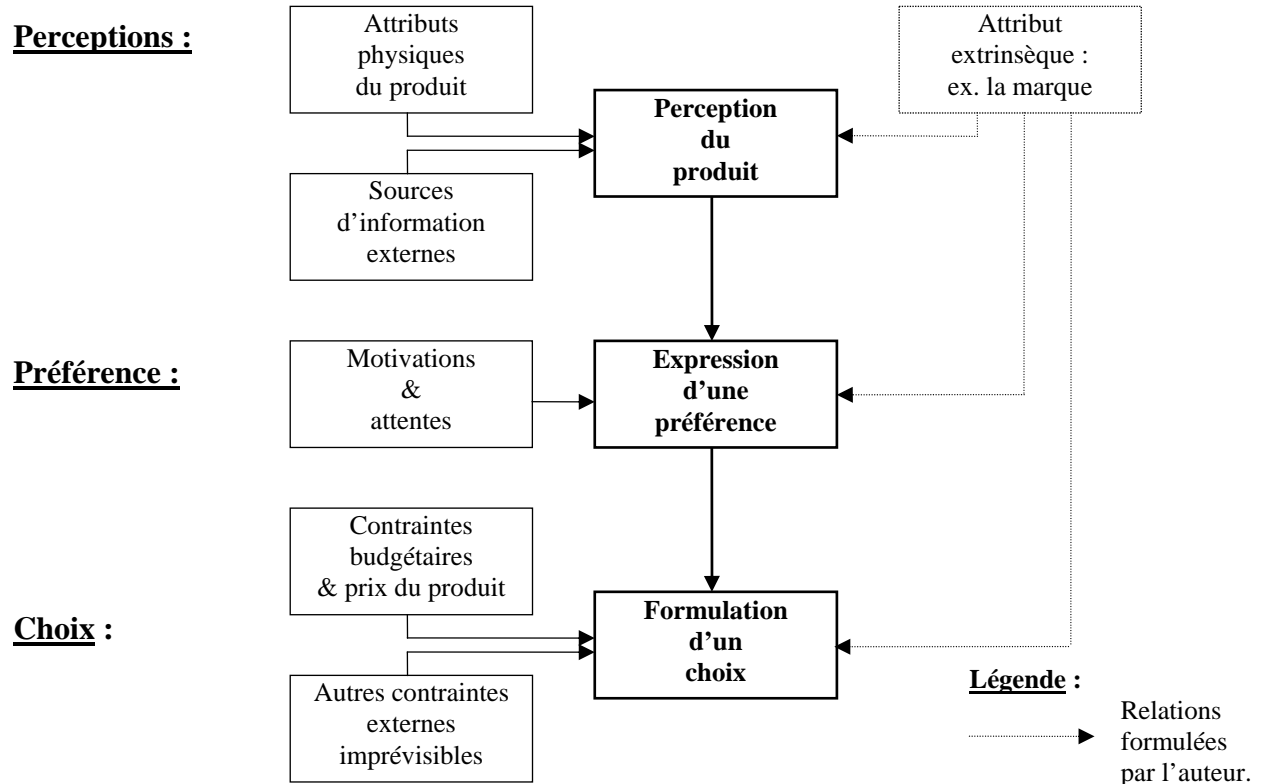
Perceptions :

Attributs physiques du produit

Sources d'information externes

Perception du produit

Attribut extrinsèque : ex. la marque

Préférence :

Motivations & attentes

Expression d'une préférence

Choix :

Contraintes budgétaires & prix du produit

Autres contraintes externes imprévisibles

Formulation d'un choix

Légende :

Relations formulées par l'auteur.